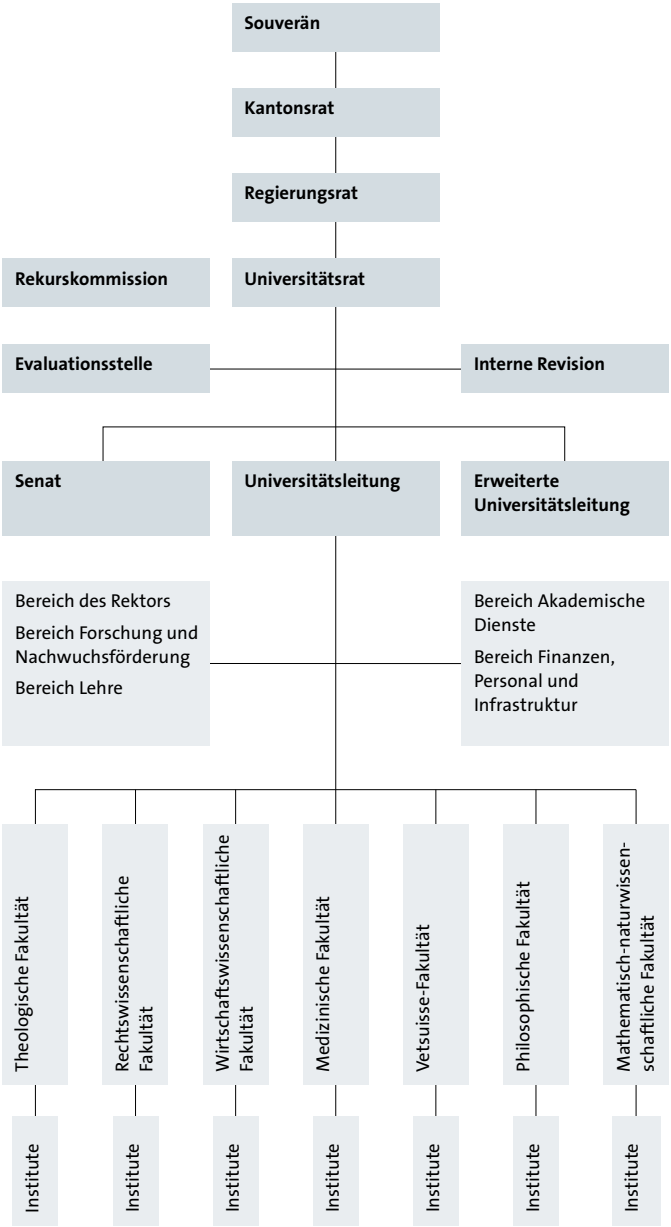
Souverän

Kantonsrat

Regierungsrat

Rekurskommission

Universitätsrat

Evaluationsstelle

Interne Revision

Senat

Universitätsleitung

Erweiterte Universitätsleitung

Bereich des Rektors

Bereich Forschung und Nachwuchsförderung

Bereich Lehre

Bereich Akademische Dienste

Bereich Finanzen, Personal und Infrastruktur

Theologische Fakultät

Rechtswissenschaftliche Fakultät

Wirtschaftswissenschaftliche Fakultät

Medizinische Fakultät

Vetsuisse-Fakultät

Philosophische Fakultät

Mathematisch-naturwissenschaftliche Fakultät

Institute

Institute

Institute

Institute

Institute

Institute

Institute